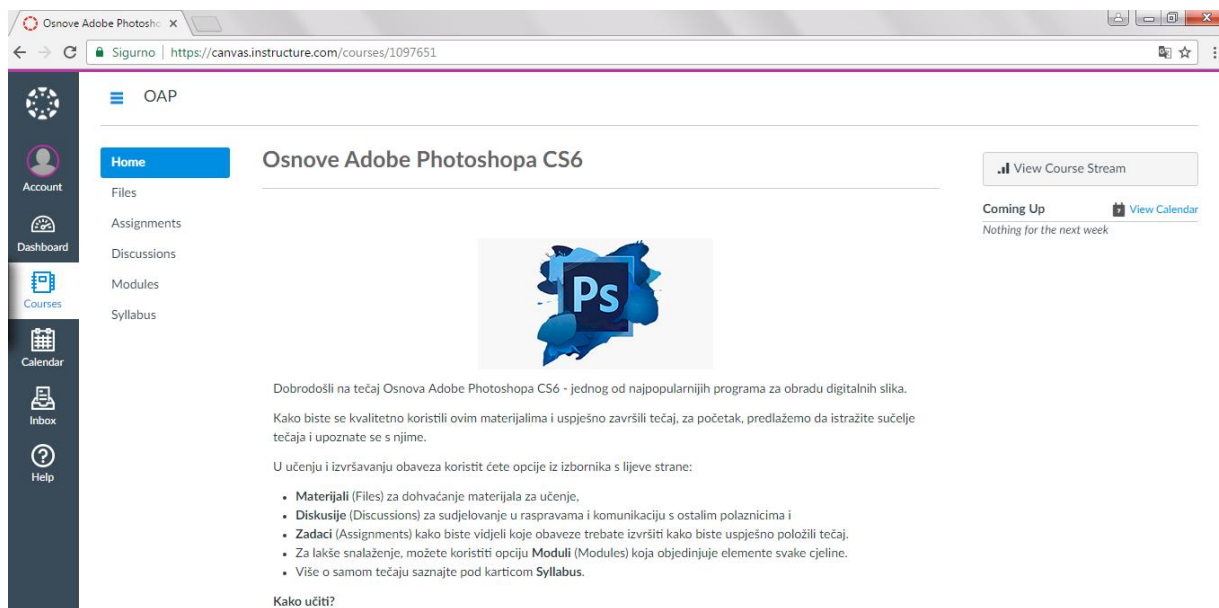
Osnove Adobe Photosho ×

Sigurno | https://canvas.instructure.com/courses/1097651

OAP

Account

Dashboard

Courses

Calendar

Inbox

Help

Home
Files
Assignments
Discussions
Modules
Syllabus

Osnove Adobe Photoshopa CS6

Ps

Dobrodošli na tečaj Osnova Adobe Photoshopa CS6 - jednog od najpopularnijih programa za obradu digitalnih slika.

Kako biste se kvalitetno koristili ovim materijalima i uspješno završili tečaj, za početak, predlažemo da istražite sučelje tečaja i upoznate se s njime.

U učenju i izvršavanju obaveza koristit ćete opcije iz izbornika s lijeve strane:

- **Materijali** (Files) za dohvaćanje materijala za učenje,
- **Diskusije** (Discussions) za sudjelovanje u raspravama i komunikaciju s ostalim polaznicima i
- **Zadaci** (Assignments) kako biste vidjeli koje obaveze trebate izvršiti kako biste uspješno položili tečaj.
- Za lakše snalaženje, možete koristiti opciju **Moduli** (Modules) koja objedinjuje elemente svake cjeline.
- Više o samom tečaju saznajte pod karticom **Syllabus**.

**Kako učiti?**

View Course Stream

Coming Up
View Calendar
Nothing for the next week